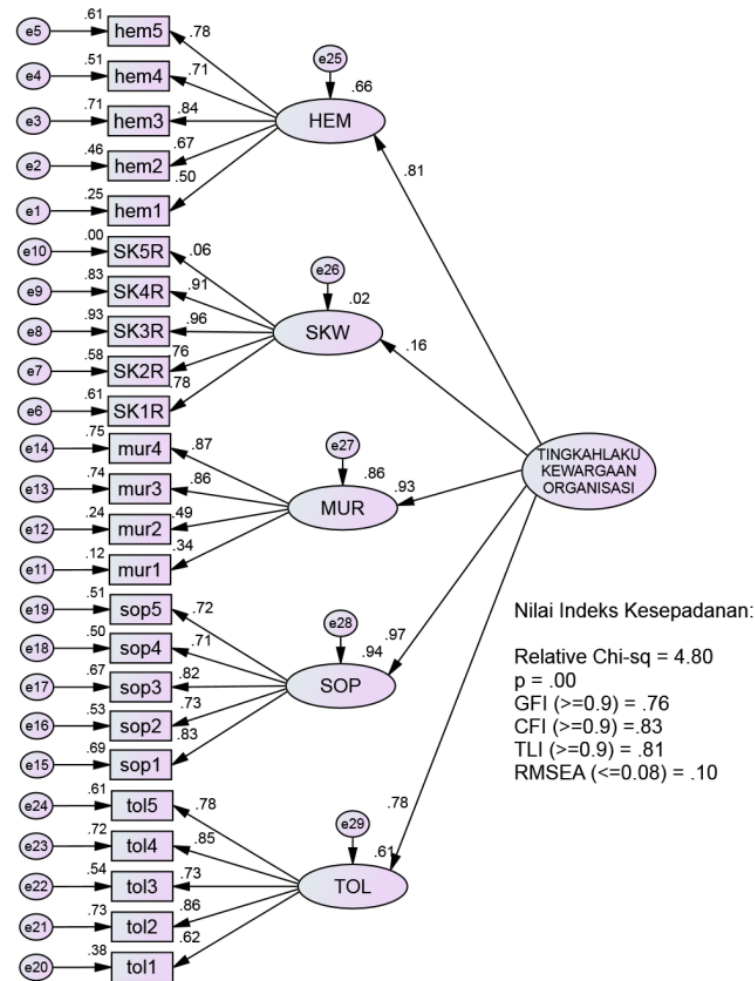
e5 .61 hem5 .78
e4 .51 hem4 .71
e3 .71 hem3 .84
e2 .46 hem2 .67
e1 .25 hem1 .50
e25 .66 HEM
.81

e10 .00 SK5R .06
e9 .83 SK4R .91
e8 .93 SK3R .96
e7 .58 SK2R 76
e6 .61 SK1R .78
e26 .02 SKW
.16

e14 .75 mur4 .87
e13 .74 mur3 .86
e12 .24 mur2 .49
e11 .12 mur1 .34
e27 .86 MUR
.93

TINGKAHLAKU KEWARGAAN ORGANISASI

e19 .51 sop5 .72
e18 .50 sop4 .71
e17 .67 sop3 .82
e16 .53 sop2 .73
e15 .69 sop1 .83
e28 .94 SOP
.97

e24 .61 tol5 .78
e23 .72 tol4 .85
e22 .54 tol3 .73
e21 .73 tol2 .86
e20 .38 tol1 .62
e29 .61 TOL
.78

Nilai Indeks Kesepadanan:

Relative Chi-sq = 4.80
p = .00
GFI (>=0.9) = .76
CFI (>=0.9) =.83
TLI (>=0.9) = .81
RMSEA (<=0.08) = .10